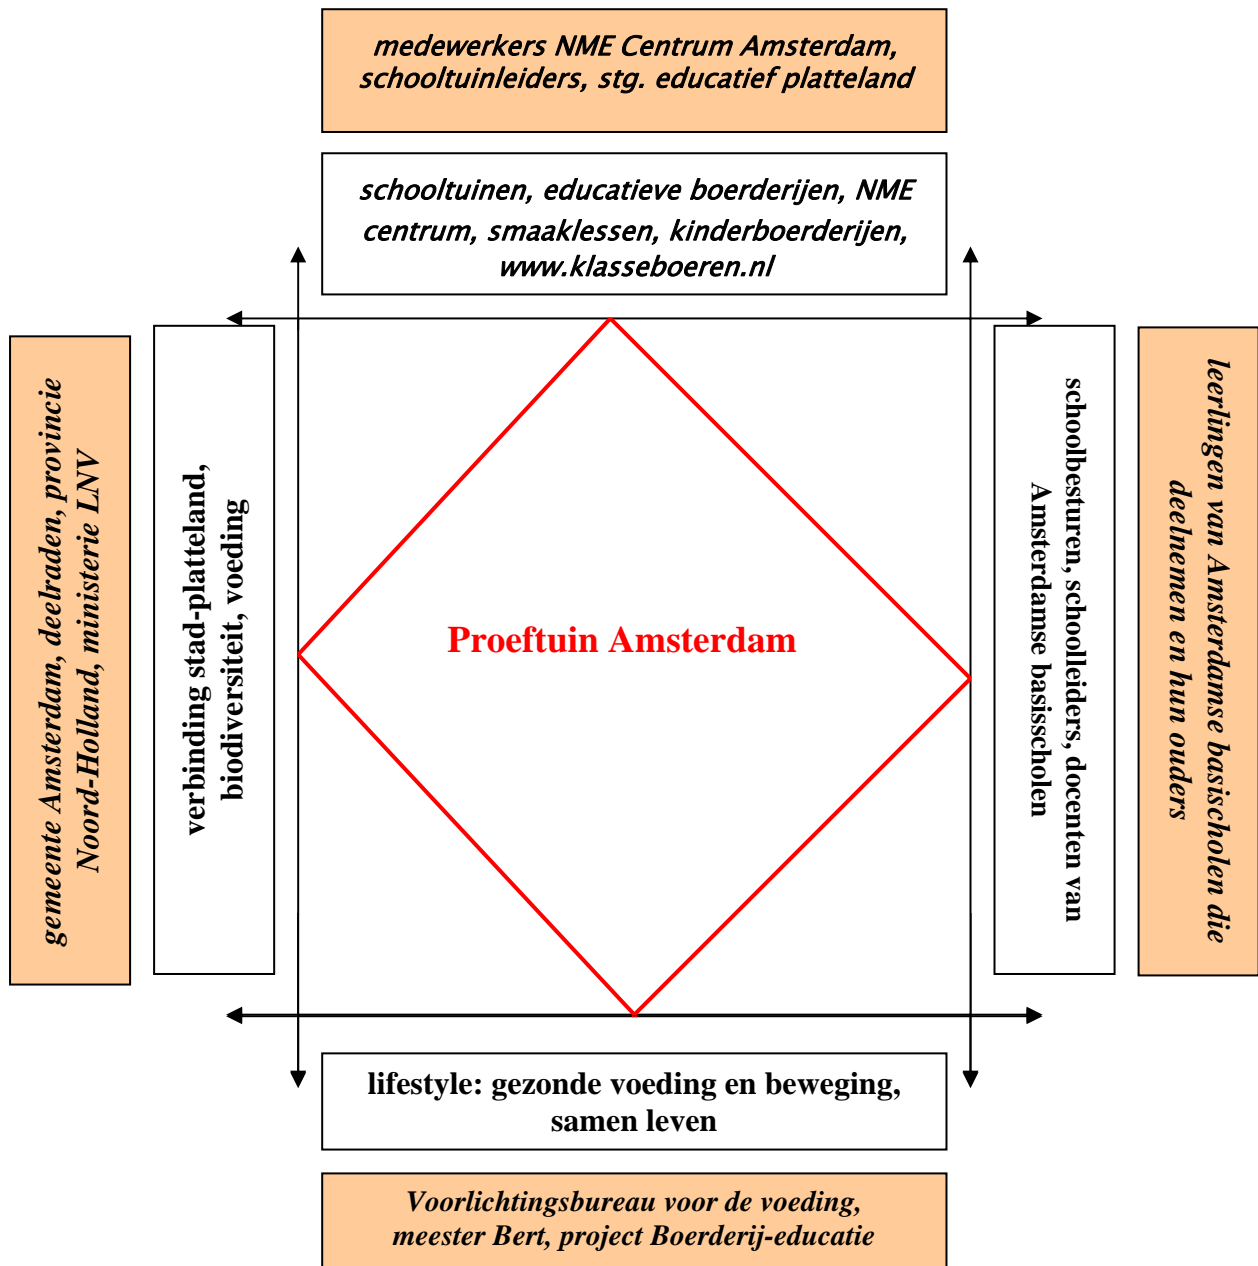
medewerkers NME Centrum Amsterdam, schooltuinleiders, stg. educatief platteland

schooltuinen, educatieve boerderijen, NME centrum, smaaklessen, kinderboerderijen, www.klasseboeren.nl

gemeente Amsterdam, deelraden, provincie Noord-Holland, ministerie LNV

verbinding stad-platteland, biodiversiteit, voeding

Proeftuin Amsterdam

schoolbesturen, schoolleiders, docenten van Amsterdamse basisscholen

leerlingen van Amsterdamse basisscholen die deelnemen en hun ouders

lifestyle: gezonde voeding en beweging, samen leven

Voorlichtingsbureau voor de voeding, meester Bert, project Boerderij-educatie